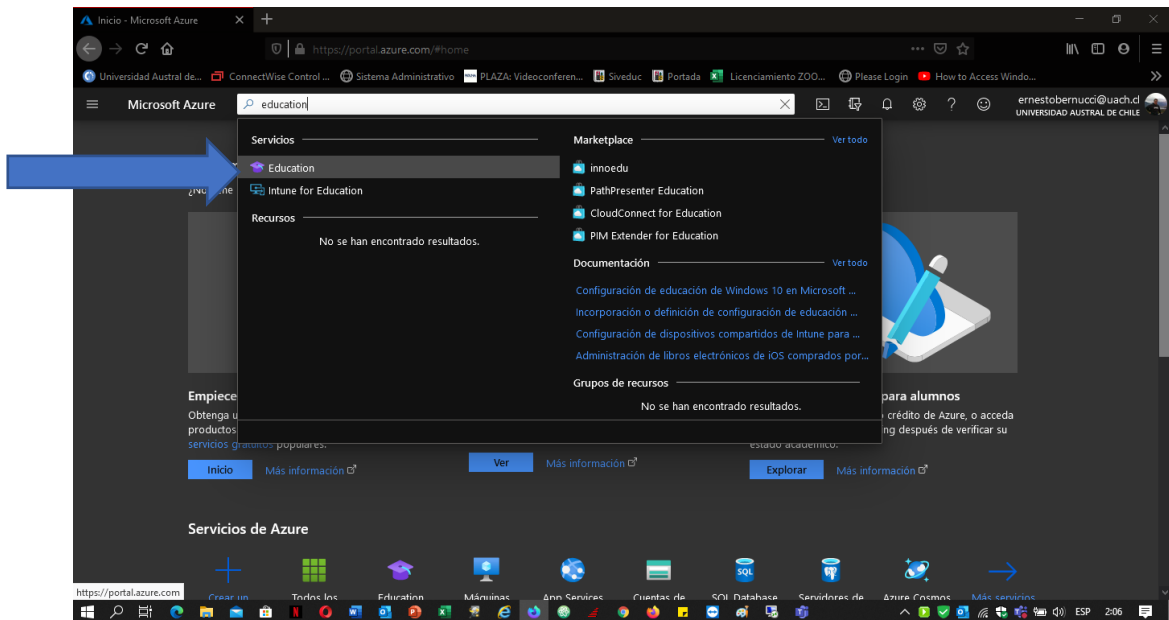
Inicio - Microsoft Azure

https://portal.azure.com/#home

Universidad Austral de... ConnectWise Control ... Sistema Administrativo PLAZA: Videoconferen... Siveduc Portada Licenciamiento ZOO... Please Login How to Access Windo...

Microsoft Azure

education

ernestobernucci@uach.cl
UNIVERSIDAD AUSTRAL DE CHILE

Servicios

Education

Intune for Education

Recursos

No se han encontrado resultados.

Marketplace

Ver todo

innoedu

PathPresenter Education

CloudConnect for Education

PIM Extender for Education

Documentación

Ver todo

Configuración de educación de Windows 10 en Microsoft ...

Incorporación o definición de configuración de educación ...

Configuración de dispositivos compartidos de Intune para ...

Administración de libros electrónicos de iOS comprados por...

Grupos de recursos

No se han encontrado resultados.

¿No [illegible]ne

Empiece

Obtenga u

productos

servicios gratuitos populares.

Inicio

Más información

Ver

Más información

para alumnos

crédito de Azure, o acceda

ing después de verificar su

estado académico.

Explorar

Más información

Servicios de Azure

Crear un

Todos los

Education

Máquinas

App Services

Cuentas de

SQL Database

Servidores de

Azure Cosmos

Más servicios

https://portal.azure.com

ESP

2:06